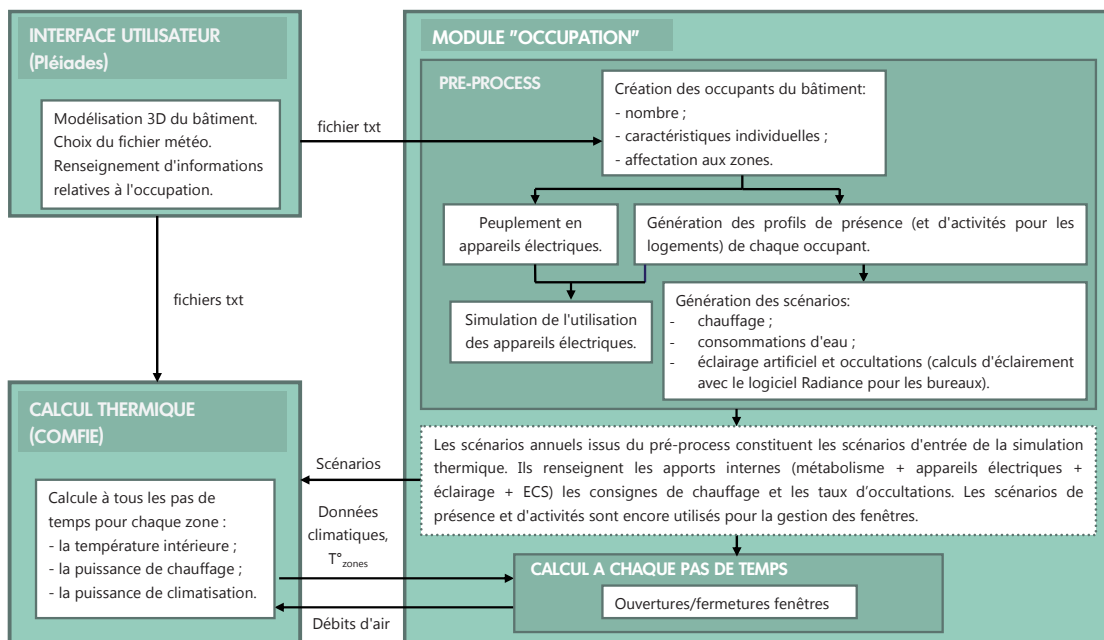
INTERFACE UTILISATEUR (Pléiades)

Modélisation 3D du bâtiment. Choix du fichier météo. Renseignement d'informations relatives à l'occupation.

fichier txt

fichiers txt

MODULE "OCCUPATION"

PRE-PROCESS

Création des occupants du bâtiment:
- nombre ;
- caractéristiques individuelles ;
- affectation aux zones.

Peuplement en appareils électriques.

Génération des profils de présence (et d'activités pour les logements) de chaque occupant.

Simulation de l'utilisation des appareils électriques.

Génération des scénarios:
- chauffage ;
- consommations d'eau ;
- éclairage artificiel et occultations (calculs d'éclairement avec le logiciel Radiance pour les bureaux).

CALCUL THERMIQUE (COMFIE)

Calcule à tous les pas de temps pour chaque zone :
- la température intérieure ;
- la puissance de chauffage ;
- la puissance de climatisation.

Scénarios

Données climatiques, T°$_{zones}$

Débits d'air

Les scénarios annuels issus du pré-process constituent les scénarios d'entrée de la simulation thermique. Ils renseignent les apports internes (métabolisme + appareils électriques + éclairage + ECS) les consignes de chauffage et les taux d'occultations. Les scénarios de présence et d'activités sont encore utilisés pour la gestion des fenêtres.

CALCUL A CHAQUE PAS DE TEMPS

Ouvertures/fermetures fenêtres